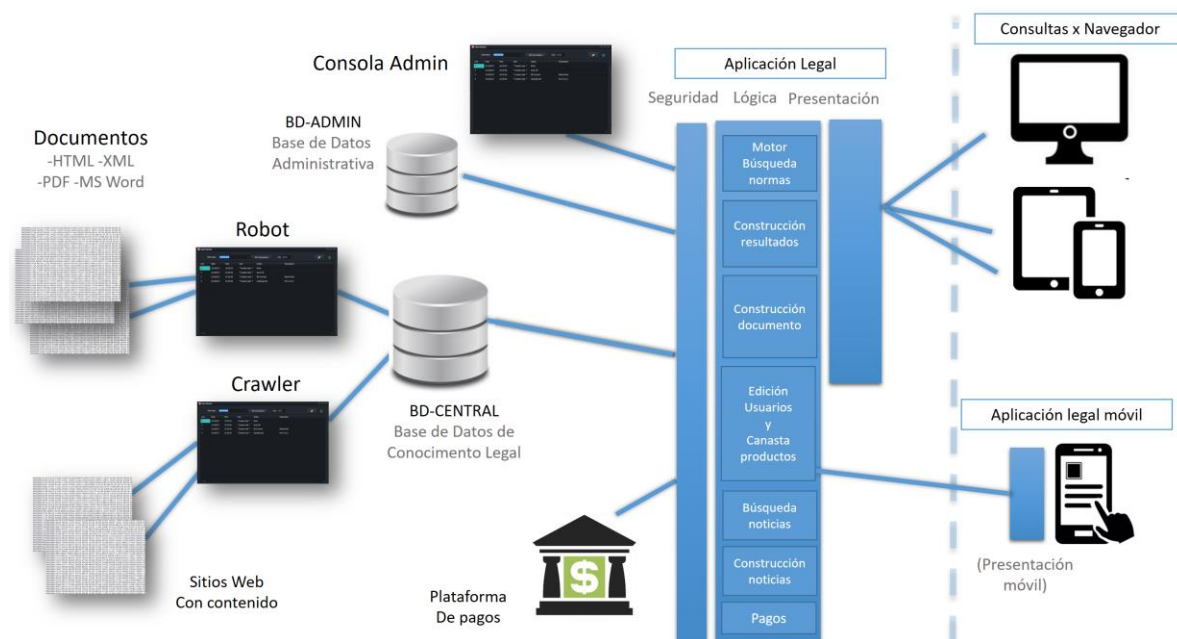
Consola Admin

BD-ADMIN
Base de Datos
Administrativa

Documentos
-HTML -XML
-PDF -MS Word

Robot

Crawler

BD-CENTRAL
Base de Datos de
Conocimento Legal

Sitios Web
Con contenido

Plataforma
De pagos

Aplicación Legal

Seguridad Lógica Presentación

Motor
Búsqueda
normas

Construcción
resultados

Construcción
documento

Edición
Usuarios
y
Canasta
productos

Búsqueda
noticias

Construcción
noticias

Pagos

Consultas x Navegador

Aplicación legal móvil

(Presentación
móvil)